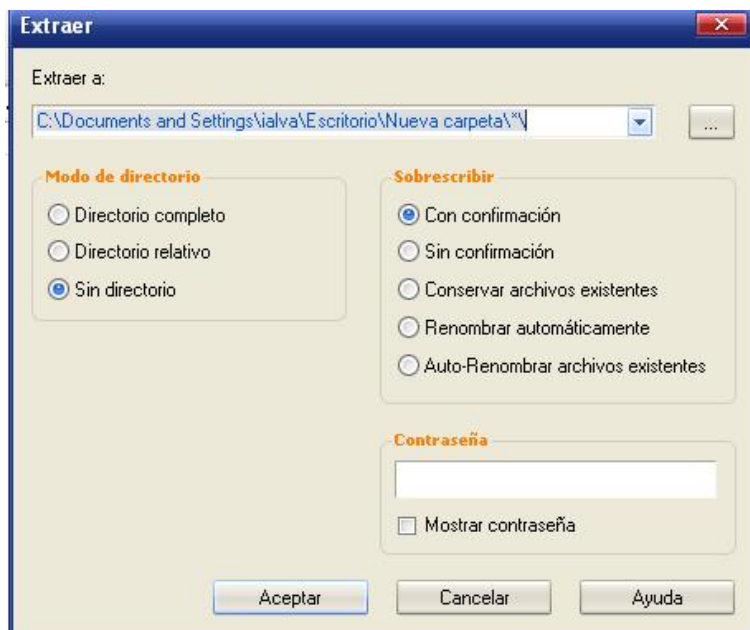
Extraer

Extraer a:

C:\Documents and Settings\ialva\Escritorio\Nueva carpeta\*\

...

Modo de directorio

Directorio completo

Directorio relativo

Sin directorio

Sobrescribir

Con confirmación

Sin confirmación

Conservar archivos existentes

Renombrar automáticamente

Auto-Renombrar archivos existentes

Contraseña

Mostrar contraseña

Aceptar

Cancelar

Ayuda